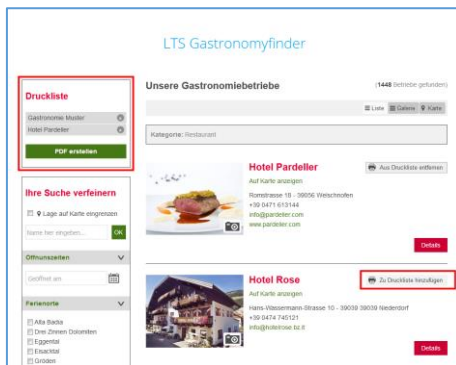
LTS Gastronomyfinder

Druckliste

Gastronomie Muster

Hotel Pardeller

PDF erstellen

Ihre Suche verfeinern

Lage auf Karte eingrenzen

Name hier eingeben...

OK

Öffnungszeiten

Geöffnet am

Ferienorte

Alta Badia

Drei Zinnen Dolomiten

Eggental

Eisacktal

Gröden

Unsere Gastronomiebetriebe

(1448 Betriebe gefunden)

Liste

Galerie

Karte

Kategorie: Restaurant

Hotel Pardeller

Aus Druckliste entfernen

Auf Karte anzeigen

Ronstrasse 18 - 39056 Welschnofen

+39 0471 613144

info@pardeller.com

www.pardeller.com

Details

Hotel Rose

Zu Druckliste hinzufügen

Auf Karte anzeigen

Hans-Wassermann-Strasse 10 - 39039 39039 Niederdorf

+39 0474 745121

info@hotelrose.bz.it

Details